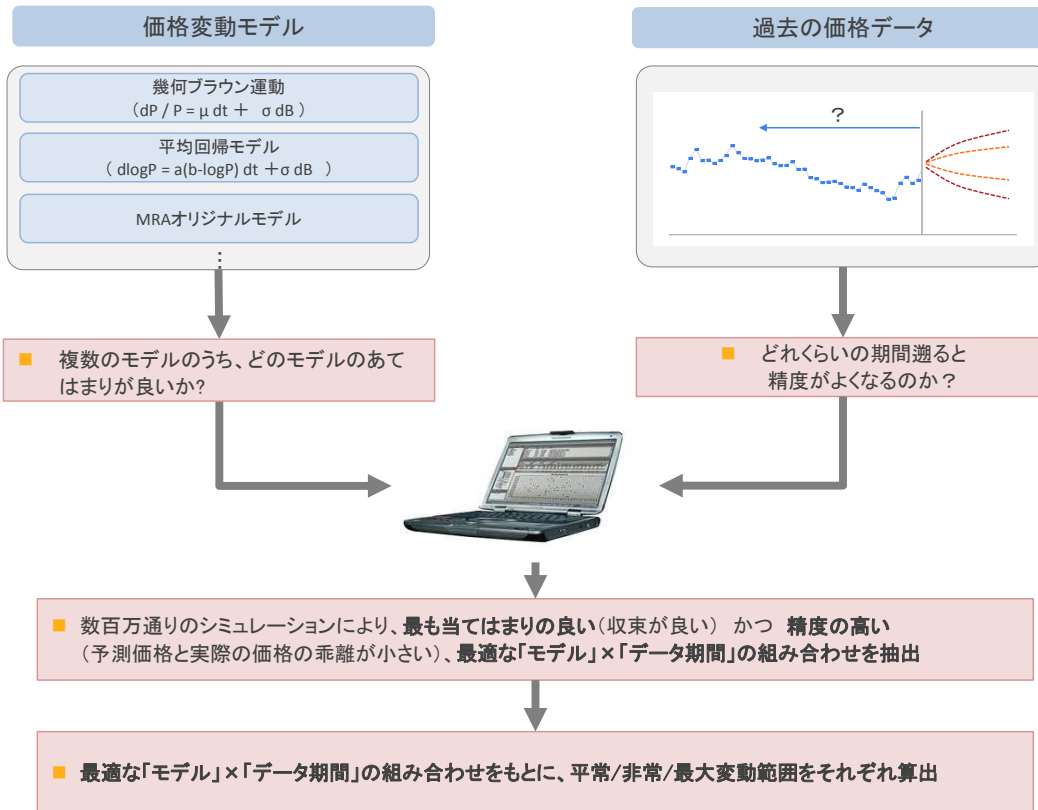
価格変動モデル

幾何ブラウン運動
(dP / P = μ dt ＋ σ dB)

平均回帰モデル
( dlogP = a(b-logP) dt ＋σ dB )

MRAオリジナルモデル

⋮

過去の価格データ

?

■ 複数のモデルのうち、どのモデルのあてはまりが良いか?

■ どれくらいの期間遡ると精度がよくなるのか？

■ 数百万通りのシミュレーションにより、最も当てはまりの良い(収束が良い) かつ 精度の高い (予測価格と実際の価格の乖離が小さい)、最適な「モデル」×「データ期間」の組み合わせを抽出

■ 最適な「モデル」×「データ期間」の組み合わせをもとに、平常/非常/最大変動範囲をそれぞれ算出